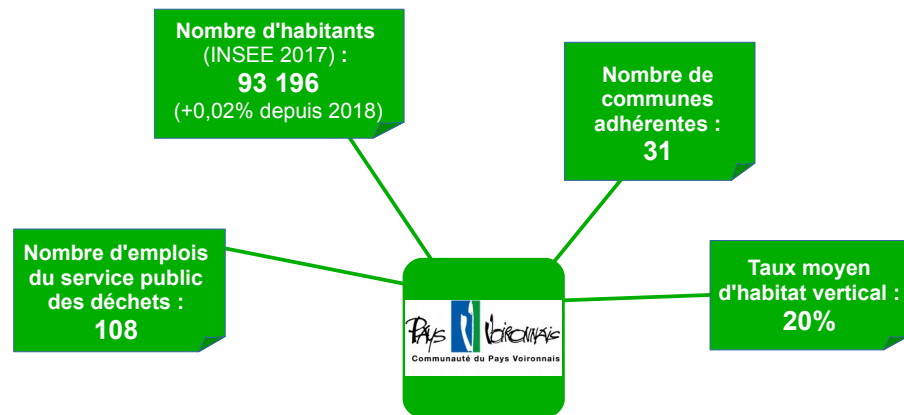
Nombre d'habitants
(INSEE 2017) :
93 196
(+0,02% depuis 2018)

Nombre de communes adhérentes :
31

Nombre d'emplois du service public des déchets :
108

Pays Voironnais
Communauté du Pays Voironnais

Taux moyen d'habitat vertical :
20%